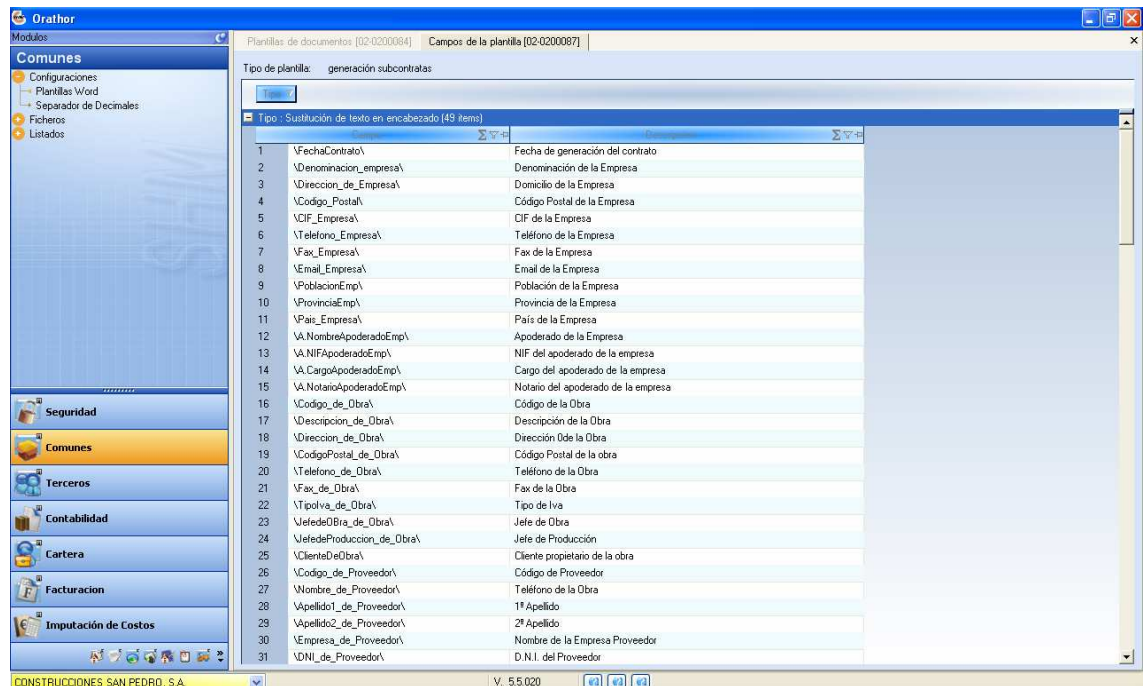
Orathor

Modulos

Comunes

Configuraciones
Plantillas Word
Separador de Decimales
Ficheros
Listados

Seguridad
Comunes
Terceros
Contabilidad
Cartera
Facturacion
Imputación de Costos

Plantillas de documentos [02-0200084] Campos de la plantilla [02-0200087]

Tipo de plantilla: generación subcontratas

Tipo

Tipo : Sustitución de texto en encabezado (49 items)

| | Campo | Descripción |
|---|---|---|
| 1 | \FechaContrato\ | Fecha de generación del contrato |
| 2 | \Denominacion_empresa\ | Denominación de la Empresa |
| 3 | \Direccion_de_Empresa\ | Domicilio de la Empresa |
| 4 | \Codigo_Postal\ | Código Postal de la Empresa |
| 5 | \CIF_Empresa\ | CIF de la Empresa |
| 6 | \Telefono_Empresa\ | Teléfono de la Empresa |
| 7 | \Fax_Empresa\ | Fax de la Empresa |
| 8 | \Email_Empresa\ | Email de la Empresa |
| 9 | \PoblacionEmp\ | Población de la Empresa |
| 10 | \ProvinciaEmp\ | Provincia de la Empresa |
| 11 | \Pais_Empresa\ | País de la Empresa |
| 12 | \A.NombreApoderadoEmp\ | Apoderado de la Empresa |
| 13 | \A.NIFApoderadoEmp\ | NIF del apoderado de la empresa |
| 14 | \A.CargoApoderadoEmp\ | Cargo del apoderado de la empresa |
| 15 | \A.NotarioApoderadoEmp\ | Notario del apoderado de la empresa |
| 16 | \Codigo_de_Obra\ | Código de la Obra |
| 17 | \Descripcion_de_Obra\ | Descripción de la Obra |
| 18 | \Direccion_de_Obra\ | Dirección 0de la Obra |
| 19 | \CodigoPostal_de_Obra\ | Código Postal de la obra |
| 20 | \Telefono_de_Obra\ | Teléfono de la Obra |
| 21 | \Fax_de_Obra\ | Fax de la Obra |
| 22 | \TipoIva_de_Obra\ | Tipo de Iva |
| 23 | \JefedeOBra_de_Obra\ | Jefe de Obra |
| 24 | \JefedeProduccion_de_Obra\ | Jefe de Producción |
| 25 | \ClienteDeObra\ | Cliente propietario de la obra |
| 26 | \Codigo_de_Proveedor\ | Código de Proveedor |
| 27 | \Nombre_de_Proveedor\ | Teléfono de la Obra |
| 28 | \Apellido1_de_Proveedor\ | 1º Apellido |
| 29 | \Apellido2_de_Proveedor\ | 2º Apellido |
| 30 | \Empresa_de_Proveedor\ | Nombre de la Empresa Proveedor |
| 31 | \DNI_de_Proveedor\ | D.N.I. del Proveedor |

CONSTRUCCIONES SAN PEDRO, S.A.
V. 5.5.020